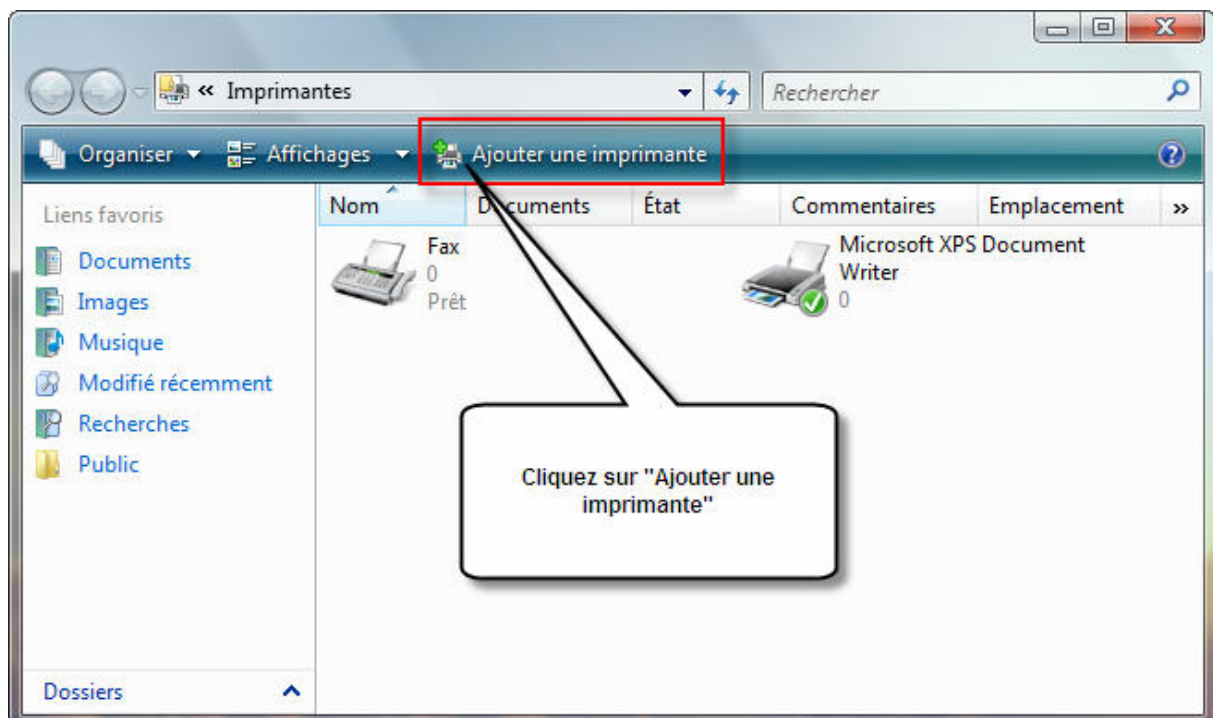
« Imprimantes

Rechercher

Organiser ▾ Affichages ▾ Ajouter une imprimante

Liens favoris

Documents

Images

Musique

Modifié récemment

Recherches

Public

Dossiers

| Nom | D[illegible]cuments | État | Commentaires | Emplacement | » |
|---|---|---|---|---|---|

Fax
0
Prêt

Microsoft XPS Document Writer
0

Cliquez sur "Ajouter une imprimante"